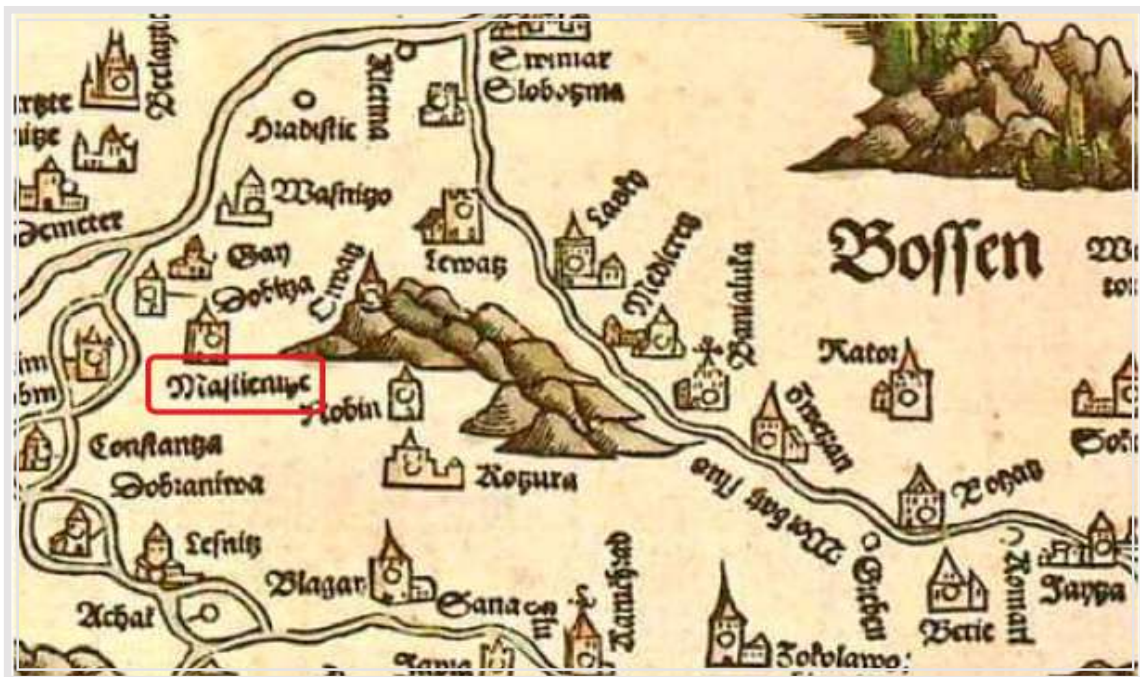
Peclagic
rgte
ige
Demeter
Hiadistic
Kletma
Strmiar Slobozma
Wasnigo
Gay
Dobtya
Cirvag
Lewatz
Laady
Medierg
Banialuka
Bossen
Wa
to
Ratoi
Maslienize
Robin
im
bm
Constantza
Dobzanirua
Rozura
Morbas flus
Grebian
Rohas
Lesnitz
Blagar
Sana
Achak
Ranchad
Zokolawo
Brebert
Betie
Romart
Jaiyga
Sok
Zapie
flu